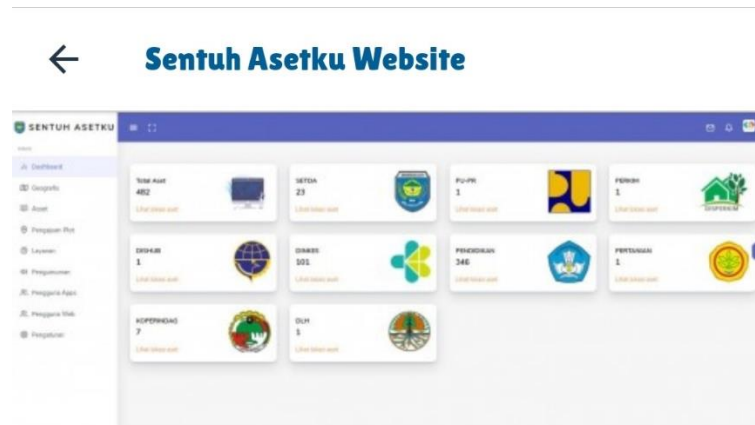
←

Sentuh Asetku Website

SENTUH ASETKU

Dashboard
Geografis
Aset
Pengajuan Plot
Layanan
Pengumuman
Pengguna Apps
Pengguna Web
Pengaturan

Total Aset
482
Lihat detail aset

SETDA
23
Lihat detail aset

PU-PR
1
Lihat detail aset

PERKIM
1
Lihat detail aset

DISHUB
1
Lihat detail aset

DINKES
101
Lihat detail aset

PENDIDIKAN
346
Lihat detail aset

PERTANIAN
1
Lihat detail aset

KOPERINDAG
7
Lihat detail aset

DLH
1
Lihat detail aset